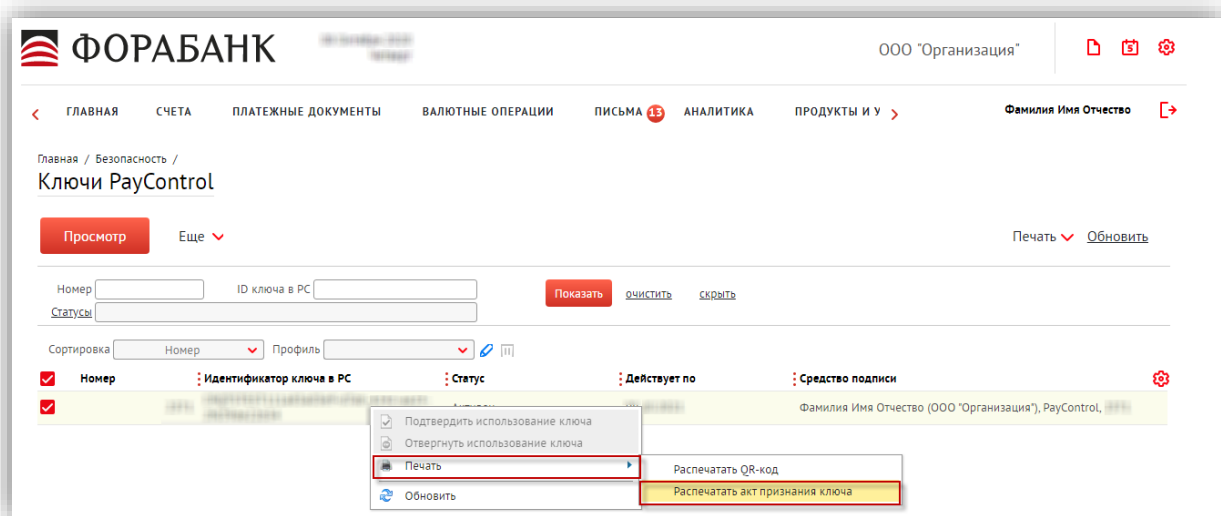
ФОРАБАНК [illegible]

ООО "Организация"

‹ ГЛАВНАЯ СЧЕТА ПЛАТЕЖНЫЕ ДОКУМЕНТЫ ВАЛЮТНЫЕ ОПЕРАЦИИ ПИСЬМА 13 АНАЛИТИКА ПРОДУКТЫ И У ›

Фамилия Имя Отчество

Главная / Безопасность /

Ключи PayControl

Просмотр Еще

Печать Обновить

Номер

ID ключа в PC

Показать очистить скрыть

Статусы

Сортировка Номер Профиль

| Номер | Идентификатор ключа в PC | Статус | Действует по | Средство подписи |
|---|---|---|---|---|
| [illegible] | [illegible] | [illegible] | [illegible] | Фамилия Имя Отчество (ООО "Организация"), PayControl, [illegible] |

Подтвердить использование ключа
Отвергнуть использование ключа
Печать
Обновить

Распечатать QR-код
Распечатать акт признания ключа